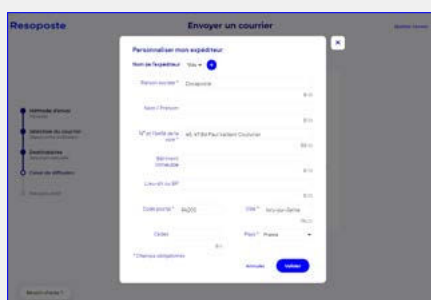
Resoposte

Envoyer un courrier

Personnaliser mon expéditeur

Nom de l'expéditeur

Raison sociale *

Resoposte

Nom / Prénom

N° et libellé de la voie *

Bâtiment Immeuble

Lieu-dit ou BP

Code postal *

Ville *

Cedex

Pays *

France

* Champs obligatoires

Annuler

Valider

Méthode d'envoi

Sélection du courrier

Destinataires

Canal de diffusion

Besoin d'aide ?